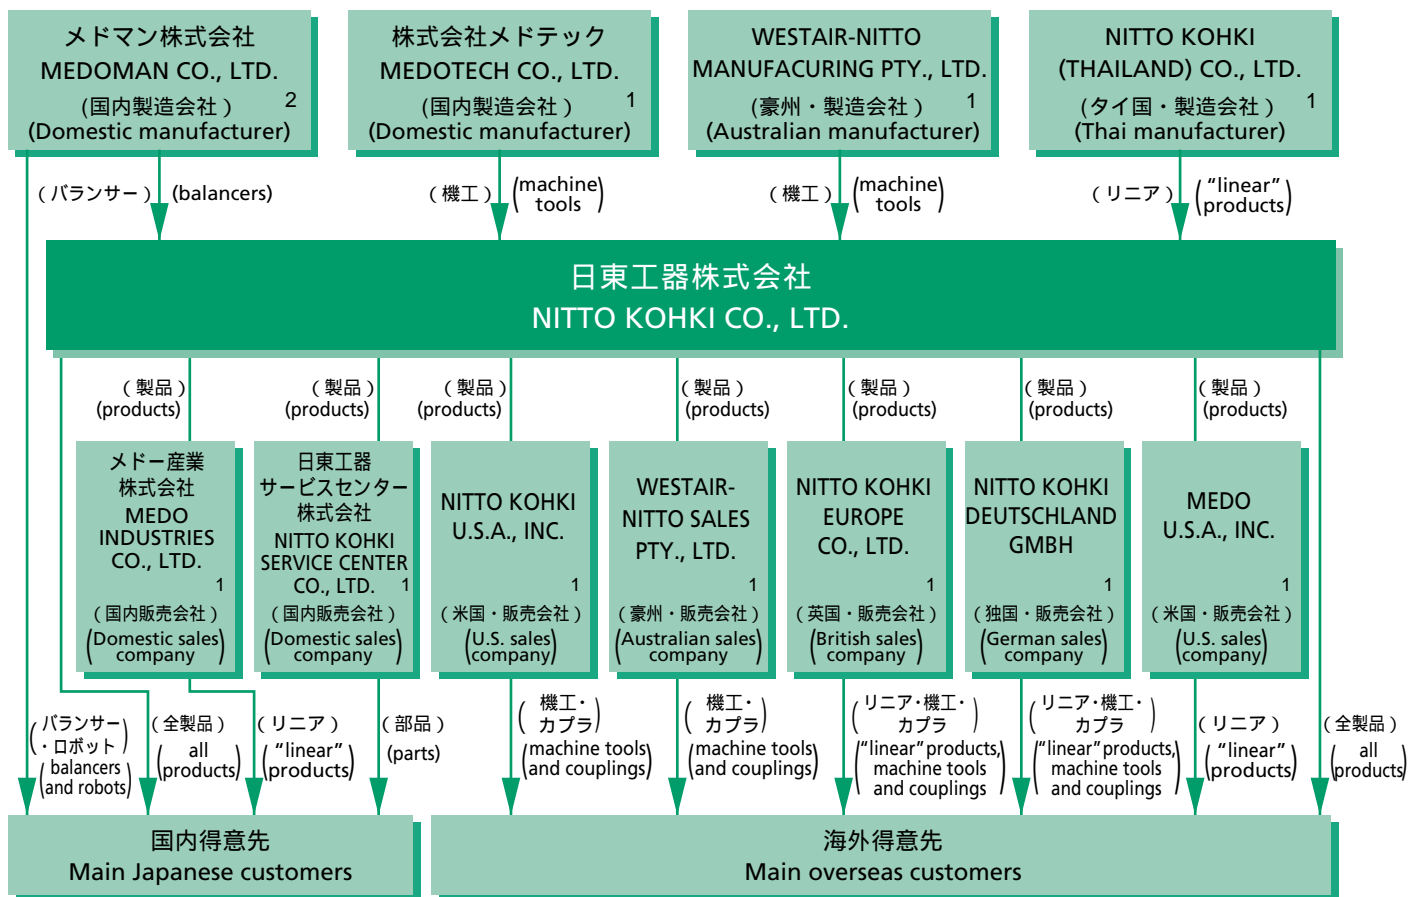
メドマン株式会社
MEDOMAN CO., LTD.
（国内製造会社） 2
(Domestic manufacturer)

株式会社メドテック
MEDOTECH CO., LTD.
（国内製造会社） 1
(Domestic manufacturer)

WESTAIR-NITTO
MANUFACURING PTY., LTD.
（豪州・製造会社） 1
(Australian manufacturer)

NITTO KOHKI
(THAILAND) CO., LTD.
（タイ国・製造会社） 1
(Thai manufacturer)

（バランサー） (balancers)

（機工） (machine tools)

（機工） (machine tools)

（リニア） ("linear" products)

日東工器株式会社
NITTO KOHKI CO., LTD.

（製品） (products)
（製品） (products)
（製品） (products)
（製品） (products)
（製品） (products)
（製品） (products)
（製品） (products)

メドー産業
株式会社
MEDO INDUSTRIES CO., LTD.
1
（国内販売会社）
(Domestic sales company)

日東工器
サービスセンター
株式会社
NITTO KOHKI SERVICE CENTER CO., LTD. 1
（国内販売会社）
(Domestic sales company)

NITTO KOHKI U.S.A., INC.
1
（米国・販売会社）
(U.S. sales company)

WESTAIR-NITTO SALES PTY., LTD.
1
（豪州・販売会社）
(Australian sales company)

NITTO KOHKI EUROPE CO., LTD.
1
（英国・販売会社）
(British sales company)

NITTO KOHKI DEUTSCHLAND GMBH
1
（独国・販売会社）
(German sales company)

MEDO U.S.A., INC.
1
（米国・販売会社）
(U.S. sales company)

（バランサー・ロボット） (balancers and robots)
（全製品） (all products)
（リニア） ("linear" products)
（部品） (parts)
（機工・カプラ） (machine tools and couplings)
（機工・カプラ） (machine tools and couplings)
（リニア・機工・カプラ） ("linear" products, machine tools and couplings)
（リニア・機工・カプラ） ("linear" products, machine tools and couplings)
（リニア） ("linear" products)
（全製品） (all products)

国内得意先
Main Japanese customers

海外得意先
Main overseas customers